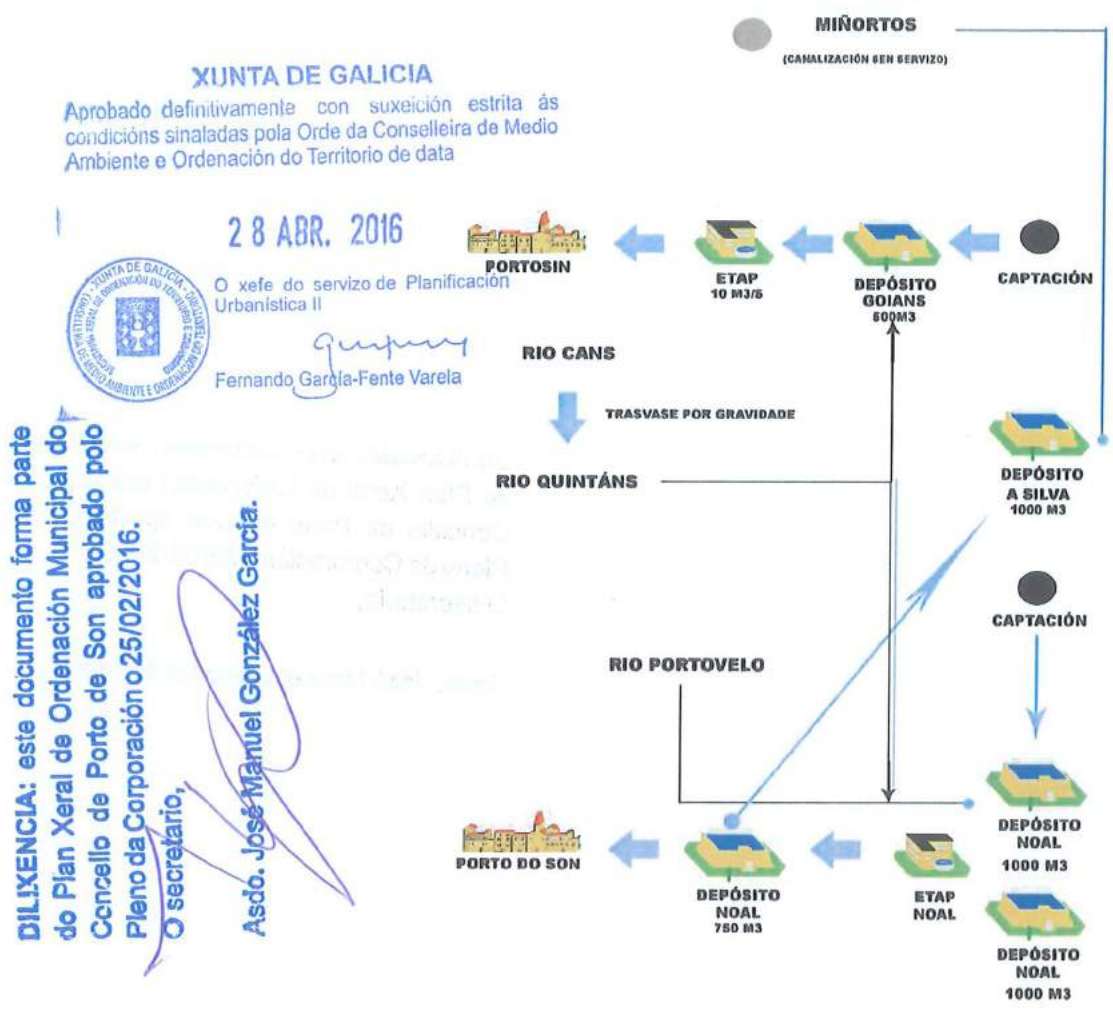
XUNTA DE GALICIA
Aprobado definitivamente con suxeición estrita ás condicións sinaladas pola Orde da Conselleira de Medio Ambiente e Ordenación do Territorio de data

28 ABR. 2016

O xefe do servizo de Planificación Urbanística II

Fernando García-Fente Varela

XUNTA DE GALICIA
SECRETARÍA XERAL DE ORDENACIÓN DO TERRITORIO E URBANISMO
CONSELLERÍA DE MEDIO AMBIENTE E ORDENACIÓN DO TERRITORIO

DILIXENCIA: este documento forma parte do Plan Xeral de Ordenación Municipal do Concello de Porto de Son aprobado polo Pleno da Corporación o 25/02/2016.
O secretario,
Asdo. José Manuel González García.

MIÑORTOS
(CANALIZACIÓN SEN SERVIZO)

PORTOSIN
ETAP
10 M3/S
DEPÓSITO
GOIANS
600M3
CAPTACIÓN

RIO CANS
TRASVASE POR GRAVIDADE
RIO QUINTÁNS

DEPÓSITO
A SILVA
1000 M3

CAPTACIÓN

RIO PORTOVELO

DEPÓSITO
NOAL
1000 M3

PORTO DO SON
DEPÓSITO
NOAL
750 M3
ETAP
NOAL
DEPÓSITO
NOAL
1000 M3